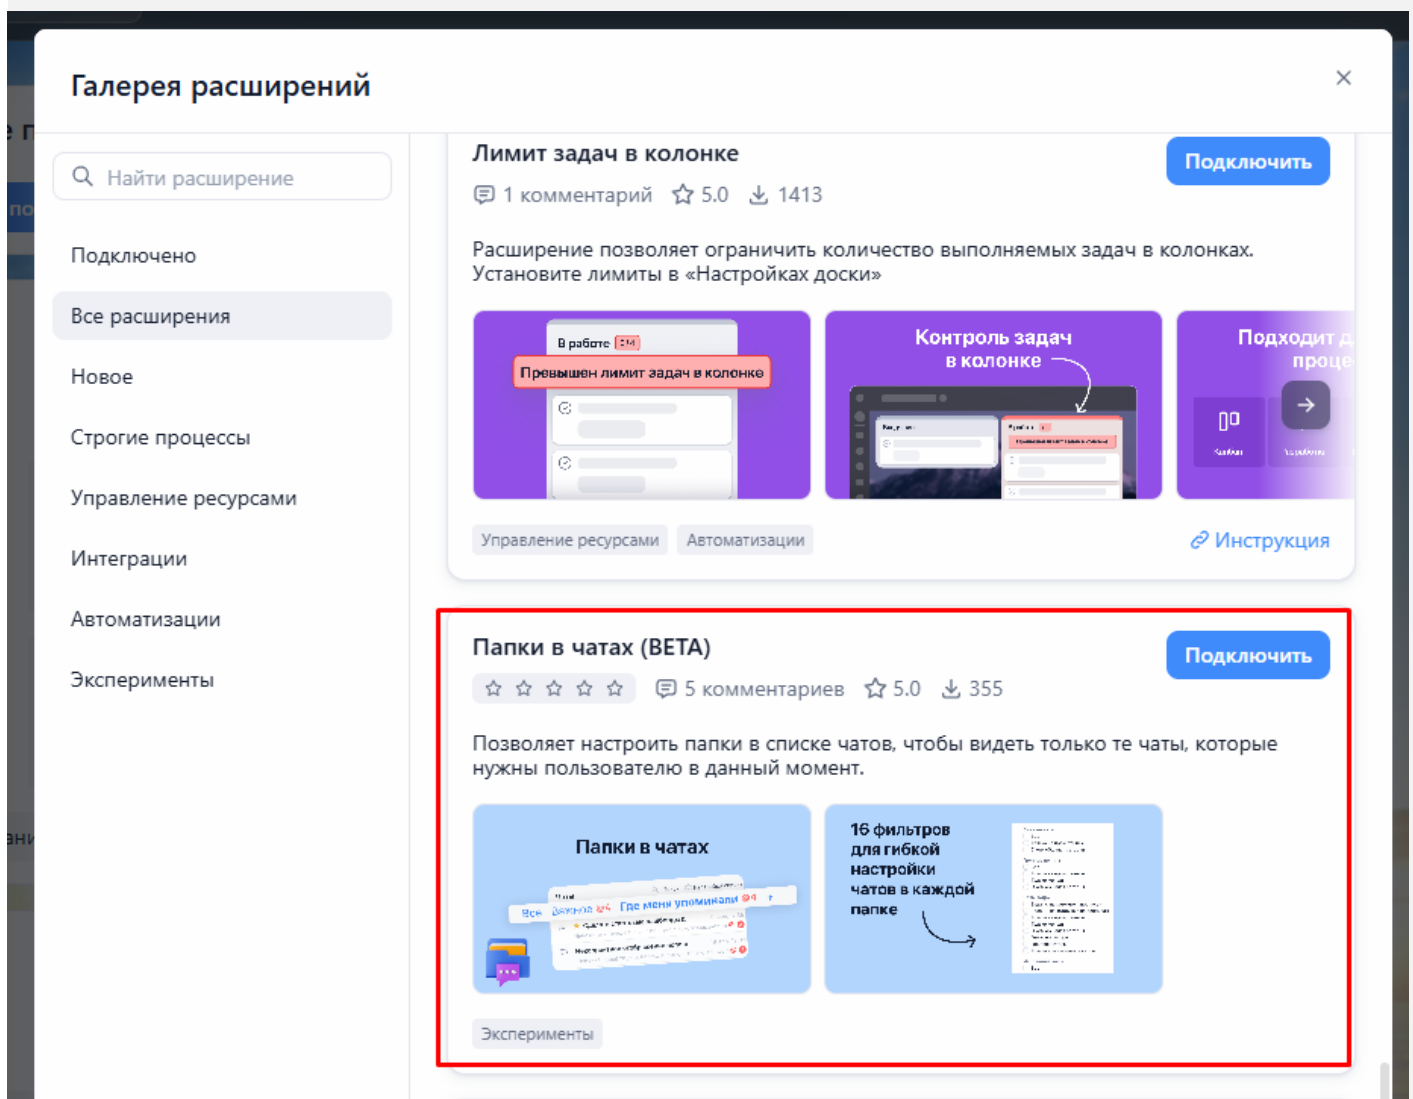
Галерея расширений

×

Найти расширение

Подключено

Все расширения

Новое

Строгие процессы

Управление ресурсами

Интеграции

Автоматизации

Эксперименты

Лимит задач в колонке

Подключить

1 комментарий 5.0 1413

Расширение позволяет ограничить количество выполняемых задач в колонках. Установите лимиты в «Настройках доски»

В работе

Превышен лимит задач в колонке

Контроль задач в колонке

Подходит д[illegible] проце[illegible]

Управление ресурсами Автоматизации

Инструкция

Папки в чатах (BETA)

Подключить

5 комментариев 5.0 355

Позволяет настроить папки в списке чатов, чтобы видеть только те чаты, которые нужны пользователю в данный момент.

Папки в чатах

Все Важное Где меня упоминали

16 фильтров для гибкой настройки чатов в каждой папке

Эксперименты